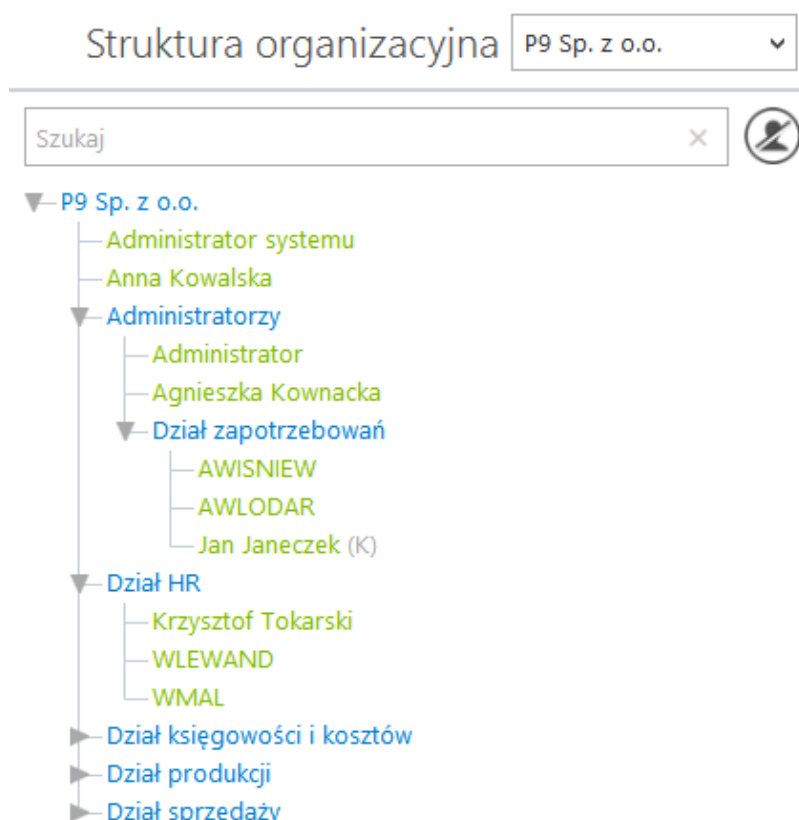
Struktura organizacyjna P9 Sp. z o.o.

Szukaj ×

P9 Sp. z o.o.
Administrator systemu
Anna Kowalska
Administratorzy
Administrator
Agnieszka Kownacka
Dział zapotrzebowań
AWISNIEW
AWLODAR
Jan Janeczek (K)
Dział HR
Krzysztof Tokarski
WLEWAND
WMAL
Dział księgowości i kosztów
Dział produkcji
Dział sprzedaży